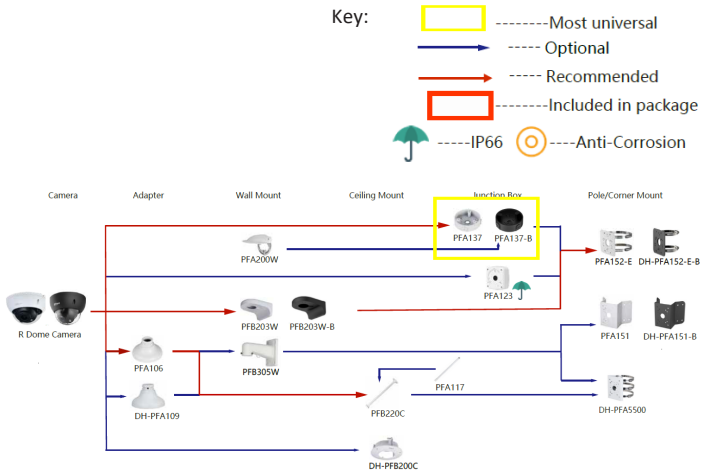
Key:
--------Most universal
----- Optional
----- Recommended
--------Included in package
----IP66
----Anti-Corrosion

Camera
Adapter
Wall Mount
Ceiling Mount
Junction Box
Pole/Corner Mount

PFA137
PFA137-B
PFA200W
PFA152-E
DH-PFA152-E-B
PFA123
R Dome Camera
PFB203W
PFB203W-B
PFA151
DH-PFA151-B
PFA106
PFB305W
PFA117
DH-PFA109
PFB220C
DH-PFA5500
DH-PFB200C